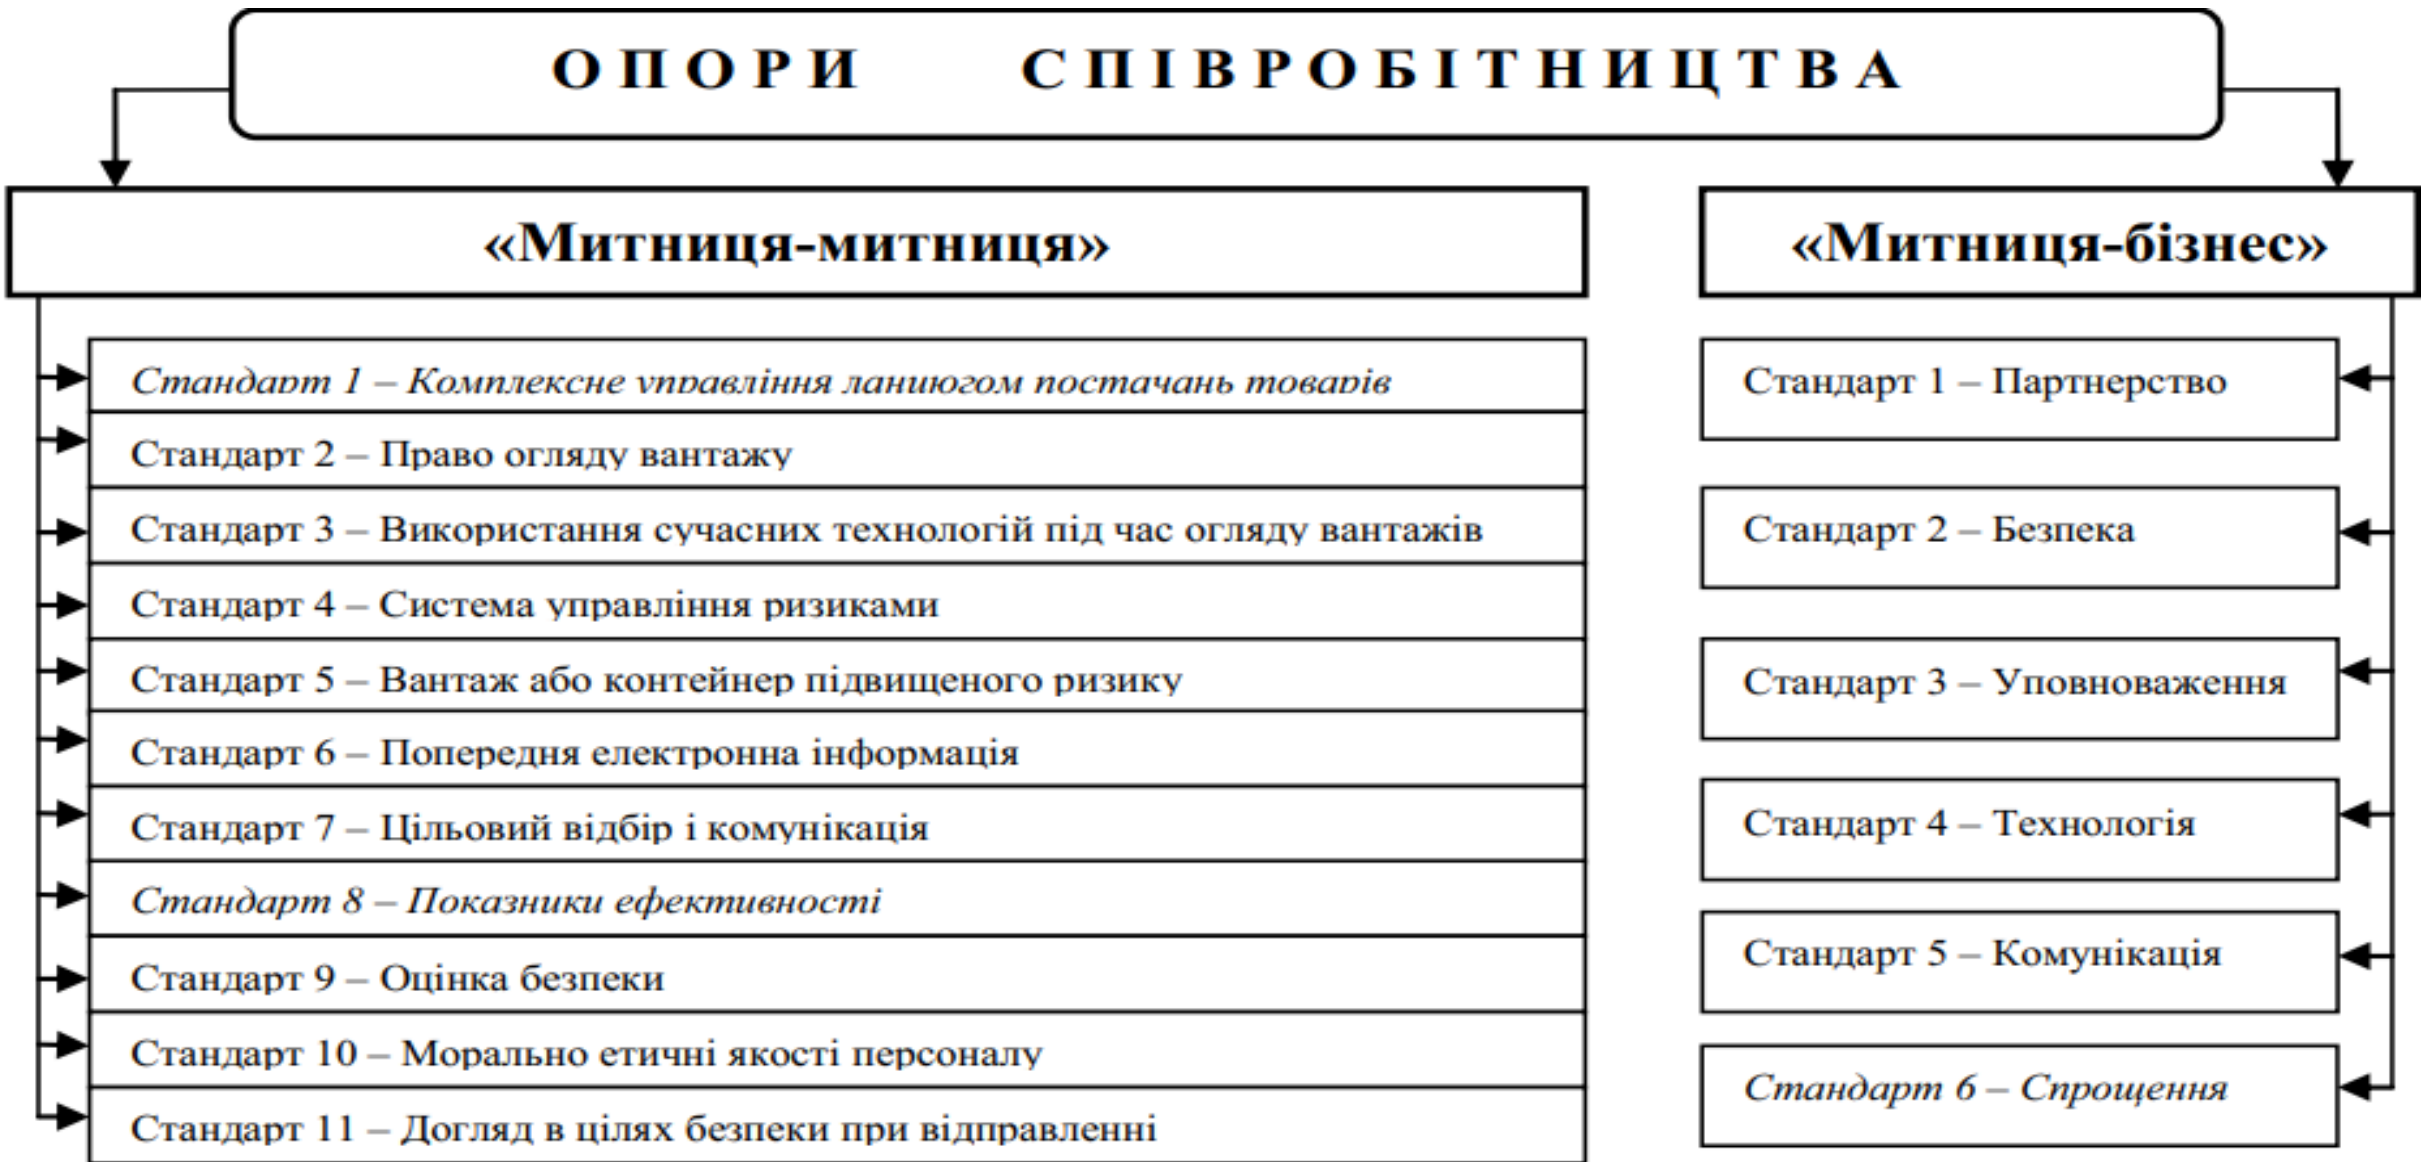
ОПОРИ СПІВРОБІТНИЦТВА

«Митниця-митниця»

Стандарт 1 – Комплексне управління ланцюгом постачань товарів

Стандарт 2 – Право огляду вантажу

Стандарт 3 – Використання сучасних технологій під час огляду вантажів

Стандарт 4 – Система управління ризиками

Стандарт 5 – Вантаж або контейнер підвищеного ризику

Стандарт 6 – Попередня електронна інформація

Стандарт 7 – Цільовий відбір і комунікація

Стандарт 8 – Показники ефективності

Стандарт 9 – Оцінка безпеки

Стандарт 10 – Морально етичні якості персоналу

Стандарт 11 – Догляд в цілях безпеки при відправленні

«Митниця-бізнес»

Стандарт 1 – Партнерство

Стандарт 2 – Безпека

Стандарт 3 – Уповноваження

Стандарт 4 – Технологія

Стандарт 5 – Комунікація

Стандарт 6 – Спрощення